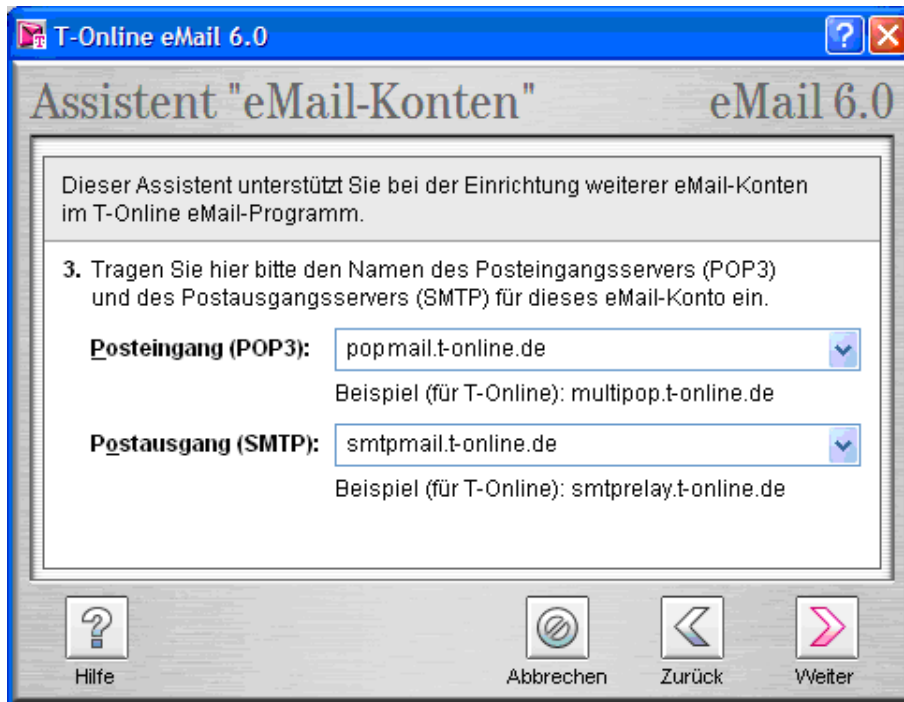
T-Online eMail 6.0

Assistent "eMail-Konten" eMail 6.0

Dieser Assistent unterstützt Sie bei der Einrichtung weiterer eMail-Konten im T-Online eMail-Programm.

3. Tragen Sie hier bitte den Namen des Posteingangsservers (POP3) und des Postausgangsservers (SMTP) für dieses eMail-Konto ein.

Posteingang (POP3): popmail.t-online.de

Beispiel (für T-Online): multipop.t-online.de

Postausgang (SMTP): smtpmail.t-online.de

Beispiel (für T-Online): smtprelay.t-online.de

Hilfe

Abbrechen

Zurück

Weiter